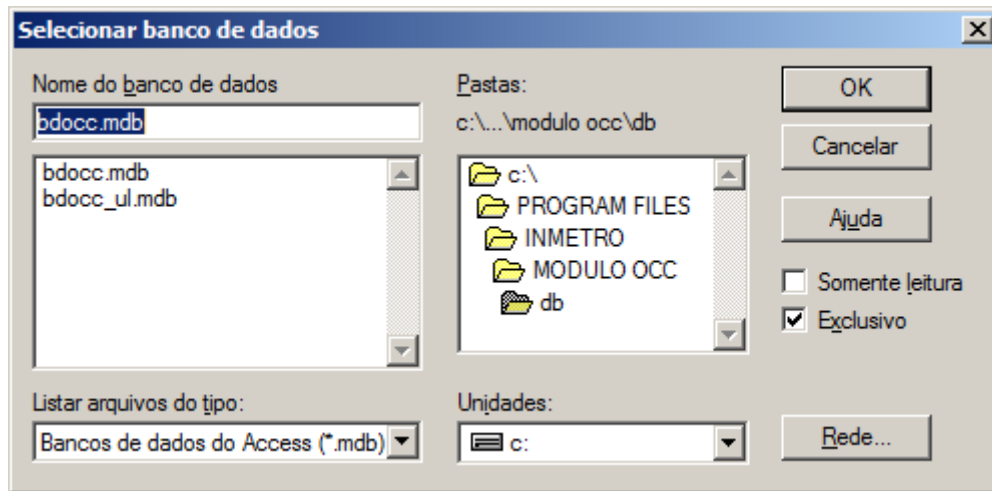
Selecionar banco de dados

Nome do banco de dados
bdocc.mdb
bdocc.mdb
bdocc_ul.mdb

Pastas:
c:\...\modulo occ\db
c:\
PROGRAM FILES
INMETRO
MODULO OCC
db

OK
Cancelar
Ajuda
Somente leitura
Exclusivo

Listar arquivos do tipo:
Bancos de dados do Access (*.mdb)

Unidades:
c:

Rede...